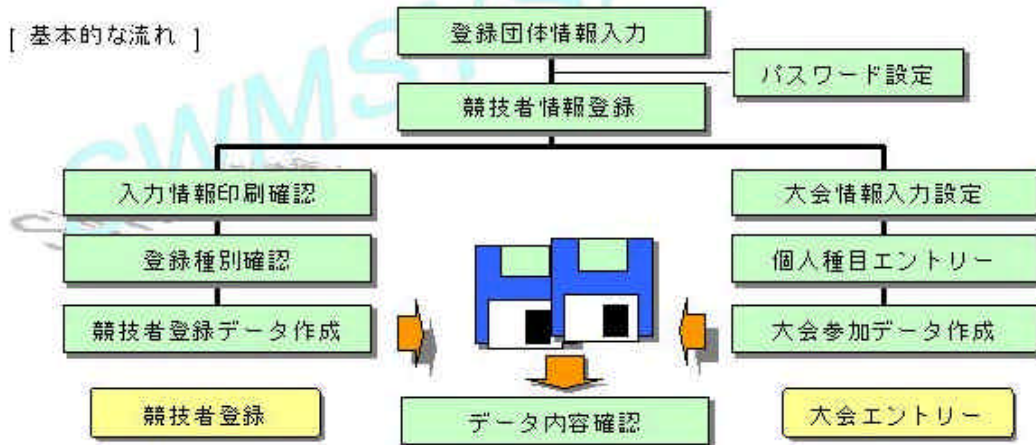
[ 基本的な流れ ]

登録団体情報入力

パスワード設定

競技者情報登録

入力情報印刷確認

登録種別確認

競技者登録データ作成

大会情報入力設定

個人種目エントリー

大会参加データ作成

競技者登録

データ内容確認

大会エントリー

SWMSYS